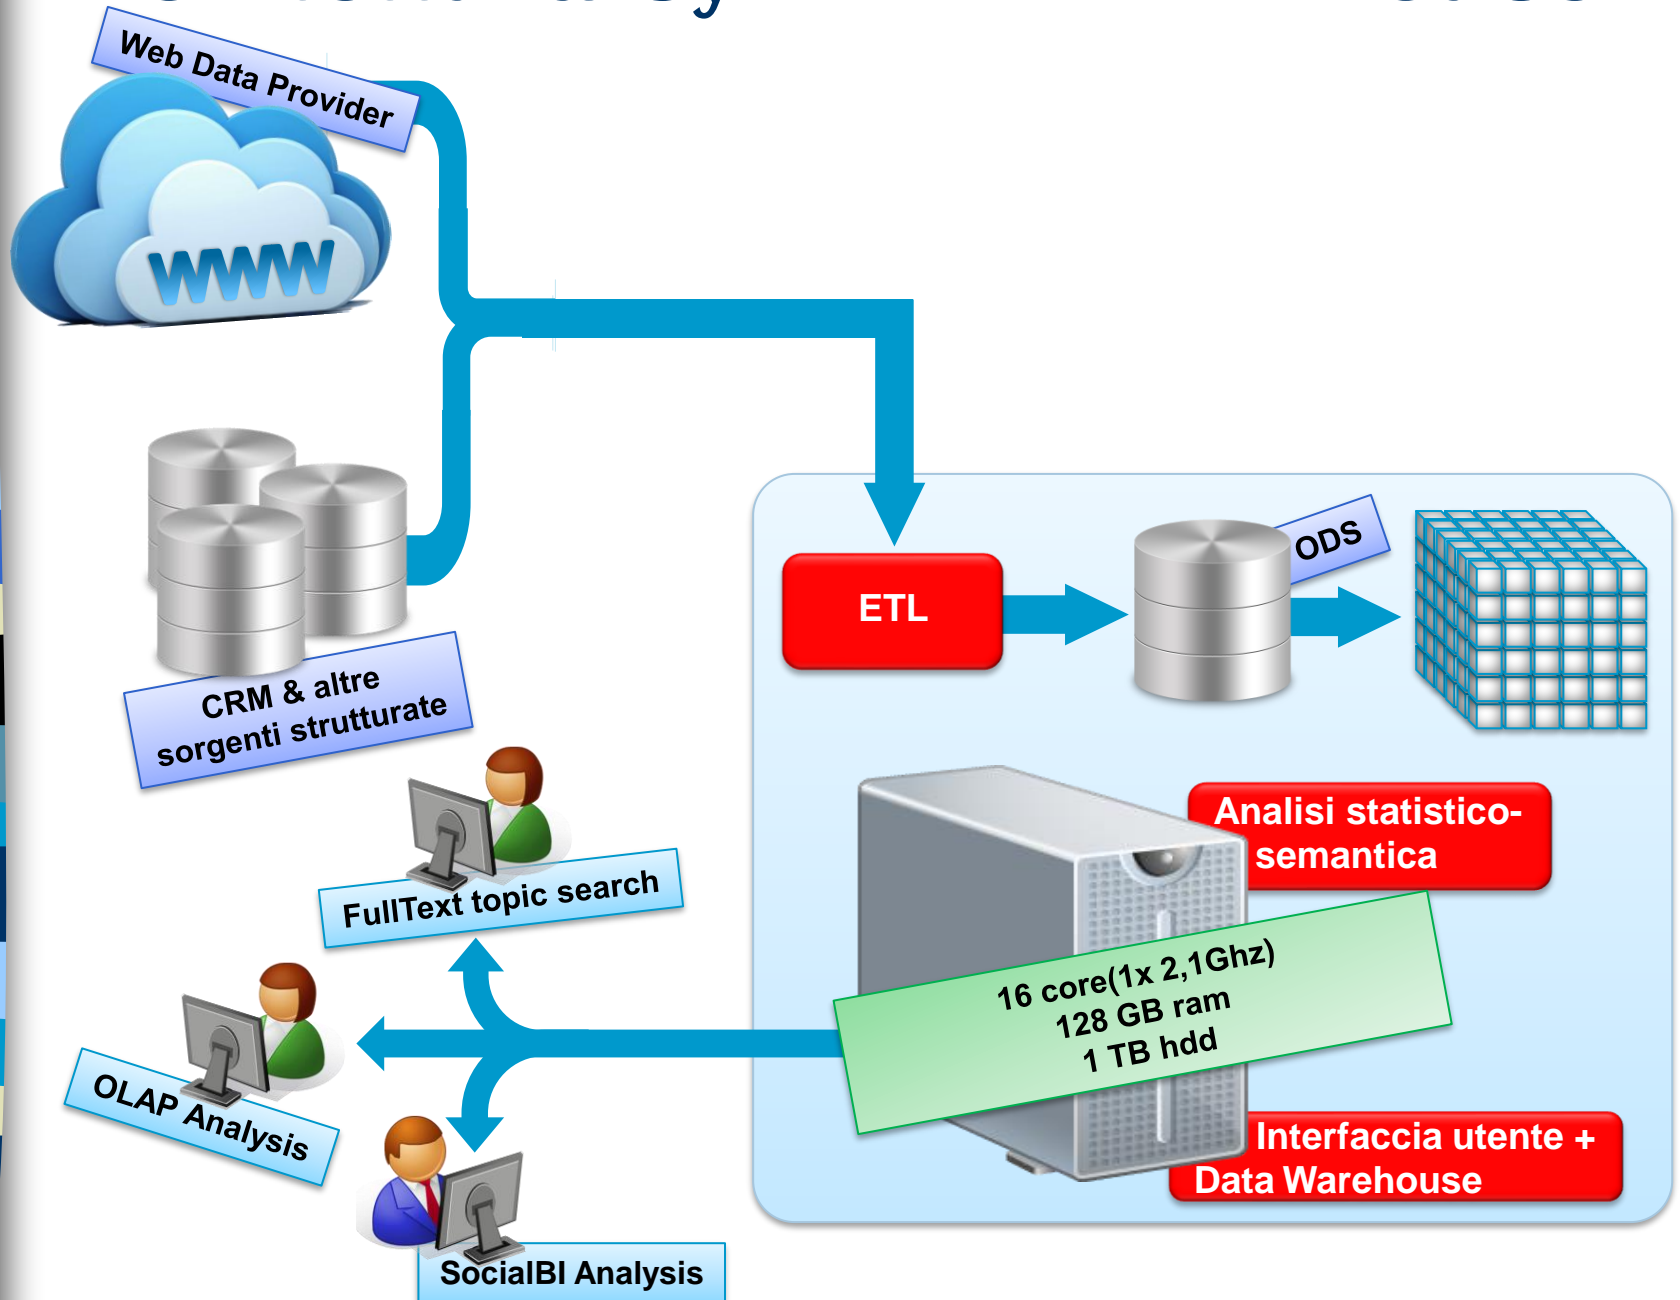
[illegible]

Web Data Provider

WWW

CRM & altre sorgenti strutturate

ETL

ODS

Analisi statistico-semantica

16 core(1x 2,1Ghz)
128 GB ram
1 TB hdd

Interfaccia utente + Data Warehouse

FullText topic search

OLAP Analysis

SocialBI Analysis